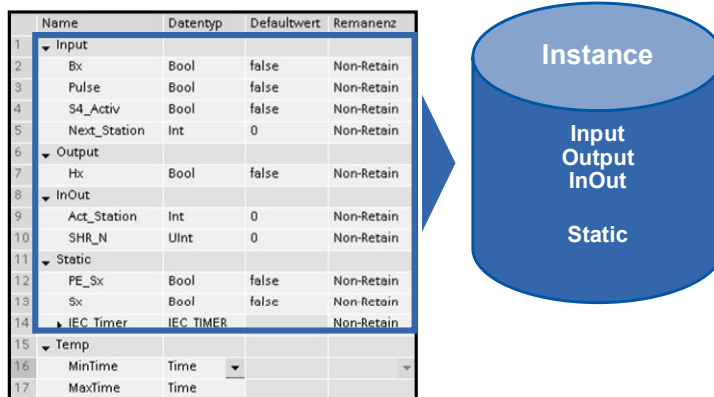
| | Name | Datentyp | Defaultwert | Remanenz |
|---|---|---|---|---|
| 1 | Input | | | |
| 2 | Bx | Bool | false | Non-Retain |
| 3 | Pulse | Bool | false | Non-Retain |
| 4 | S4_Activ | Bool | false | Non-Retain |
| 5 | Next_Station | Int | 0 | Non-Retain |
| 6 | Output | | | |
| 7 | Hx | Bool | false | Non-Retain |
| 8 | InOut | | | |
| 9 | Act_Station | Int | 0 | Non-Retain |
| 10 | SHR_N | UInt | 0 | Non-Retain |
| 11 | Static | | | |
| 12 | PE_Sx | Bool | false | Non-Retain |
| 13 | Sx | Bool | false | Non-Retain |
| 14 | IEC_Timer | IEC_TIMER | | Non-Retain |
| 15 | Temp | | | |
| 16 | MinTime | Time | | |
| 17 | MaxTime | Time | | |

Instance

Input
Output
InOut

Static